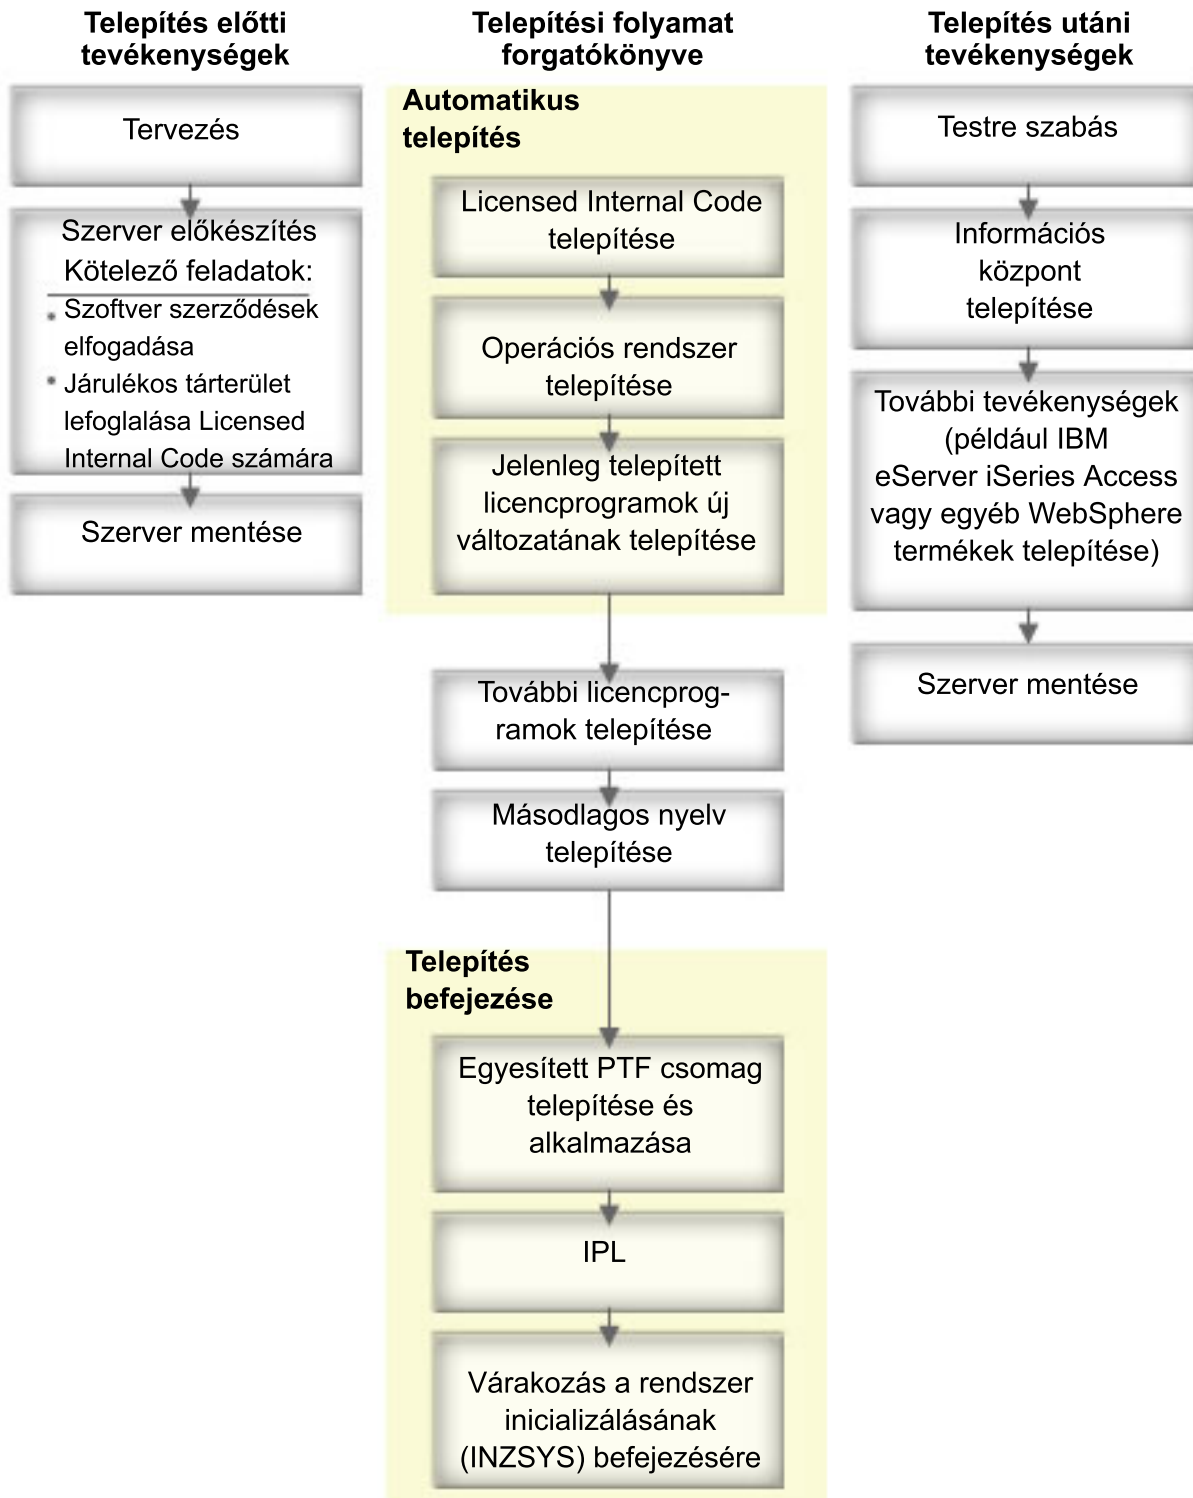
Telepítés előtti tevékenységek

Tervezés

Szerver előkészítés
Kötelező feladatok:
• Szoftver szerződések elfogadása
• Járulékos tárterület lefoglalása Licensed Internal Code számára

Szerver mentése

Telepítési folyamat forgatókönyve

Automatikus telepítés

Licensed Internal Code telepítése

Operációs rendszer telepítése

Jelenleg telepített licencprogramok új változatának telepítése

További licencprogramok telepítése

Másodlagos nyelv telepítése

Telepítés befejezése

Egyesített PTF csomag telepítése és alkalmazása

IPL

Várakozás a rendszer inicializálásának (INZSYS) befejezésére

Telepítés utáni tevékenységek

Testre szabás

Információs központ telepítése

További tevékenységek (például IBM eServer iSeries Access vagy egyéb WebSphere termékek telepítése)

Szerver mentése